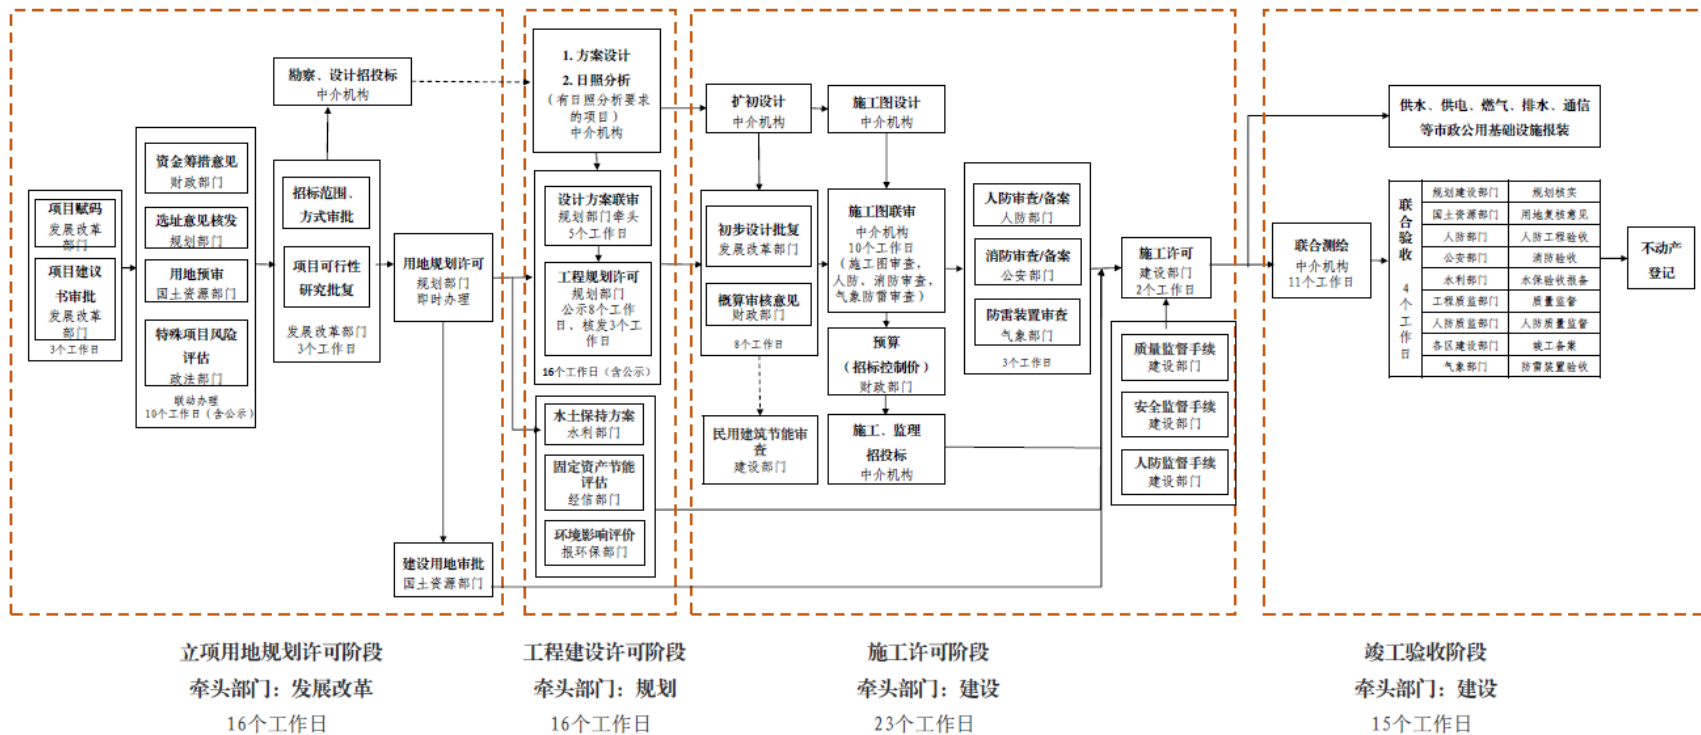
项目赋码
发展改革部门

项目建议书审批
发展改革部门

3个工作日

资金筹措意见
财政部门

选址意见核发
规划部门

用地预审
国土资源部门

特殊项目风险评估
政法部门

联动办理
10个工作日（含公示）

勘察、设计招投标
中介机构

招标范围、方式审批

项目可行性研究批复

发展改革部门
3个工作日

用地规划许可
规划部门
即时办理

建设用地审批
国土资源部门

1. 方案设计
2. 日照分析
（有日照分析要求的项目）
中介机构

设计方案联审
规划部门牵头
5个工作日

工程规划许可
规划部门
公示8个工作日，核发3个工作日

16个工作日（含公示）

水土保持方案
水利部门

固定资产节能评估
经信部门

环境影响评价
环保部门

扩初设计
中介机构

初步设计批复
发展改革部门

概算审核意见
财政部门

8个工作日

民用建筑节能审查
建设部门

施工图设计
中介机构

施工图联审
中介机构
10个工作日
（施工图审查，人防、消防审查，气象防雷审查）

预算
（招标控制价）
财政部门

施工、监理招投标
中介机构

人防审查/备案
人防部门

消防审查/备案
公安部门

防雷装置审查
气象部门

3个工作日

施工许可
建设部门
2个工作日

质量监督手续
建设部门

安全监督手续
建设部门

人防监督手续
建设部门

供水、供电、燃气、排水、通信等市政公用基础设施报装

联合测绘
中介机构
11个工作日

联合验收
4个工作日

| 规划建设部门 | 规划核实 |
|---|---|
| 国土资源部门 | 用地复核意见 |
| 人防部门 | 人防工程验收 |
| 公安部门 | 消防验收 |
| 水利部门 | 水保验收报备 |
| 工程质监部门 | 质量监督 |
| 人防质监部门 | 人防质量监督 |
| 各区建设部门 | 竣工备案 |
| 气象部门 | 防雷装置验收 |

不动产登记

立项用地规划许可阶段
牵头部门：发展改革
16个工作日

工程建设许可阶段
牵头部门：规划
16个工作日

施工许可阶段
牵头部门：建设
23个工作日

竣工验收阶段
牵头部门：建设
15个工作日